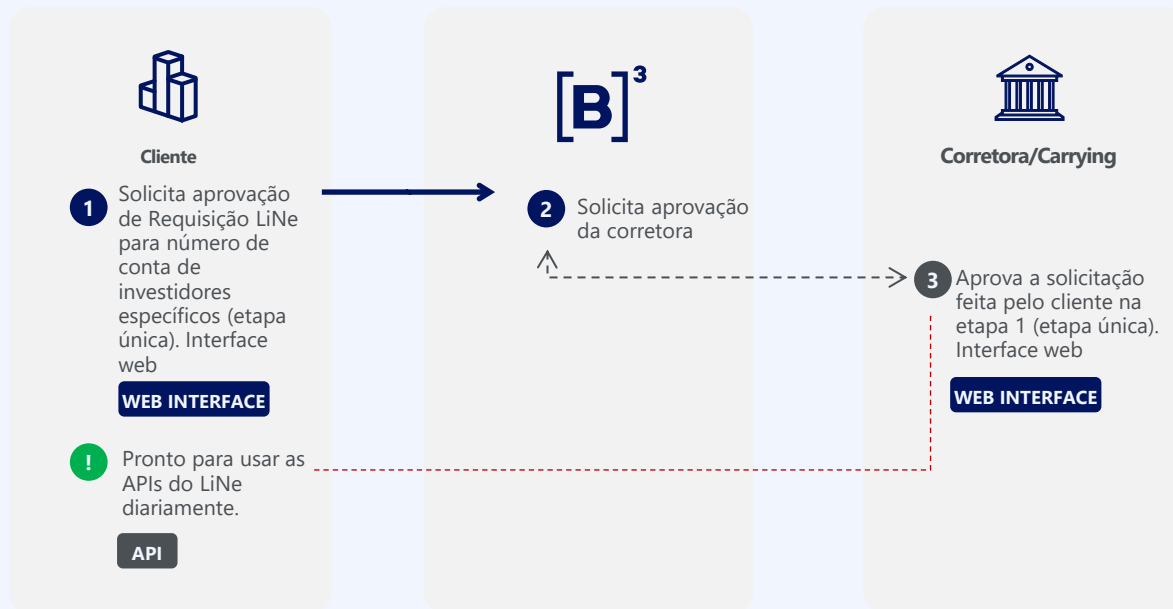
Cliente

1 Solicita aprovação de Requisição LiNe para número de conta de investidores específicos (etapa única). Interface web

WEB INTERFACE

! Pronto para usar as APIs do LiNe diariamente.

API

[B]³

2 Solicita aprovação da corretora

Corretora/Carrying

3 Aprova a solicitação feita pelo cliente na etapa 1 (etapa única). Interface web

WEB INTERFACE